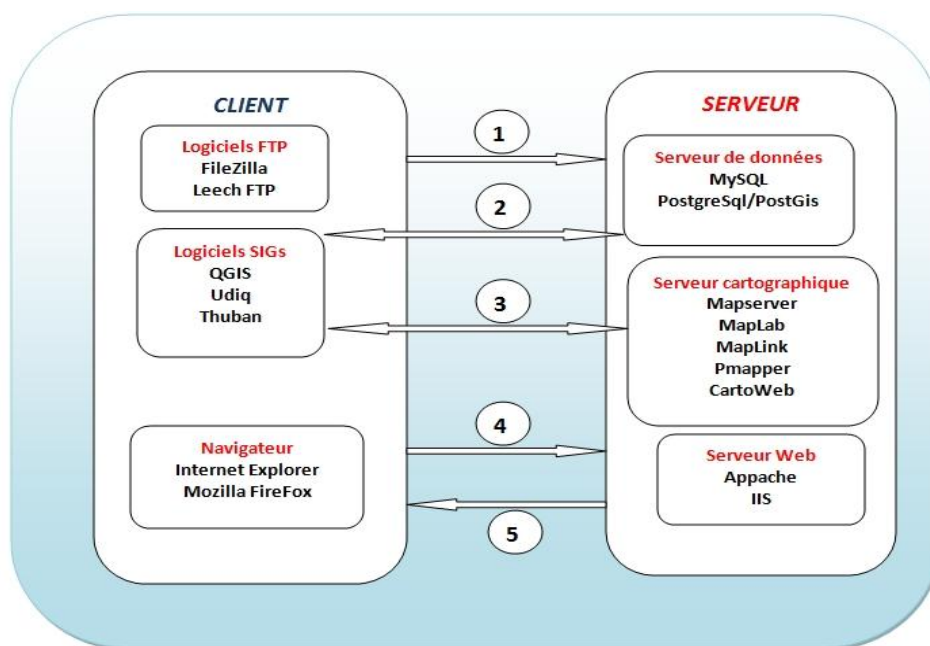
CLIENT

Logiciels FTP
FileZilla
Leech FTP

Logiciels SIGs
QGIS
Udiq
Thuban

Navigateur
Internet Explorer
Mozilla FireFox

1

2

3

4

5

SERVEUR

Serveur de données
MySQL
PostgreSql/PostGis

Serveur cartographique
Mapserver
MapLab
MapLink
Pmapper
CartoWeb

Serveur Web
Appache
IIS